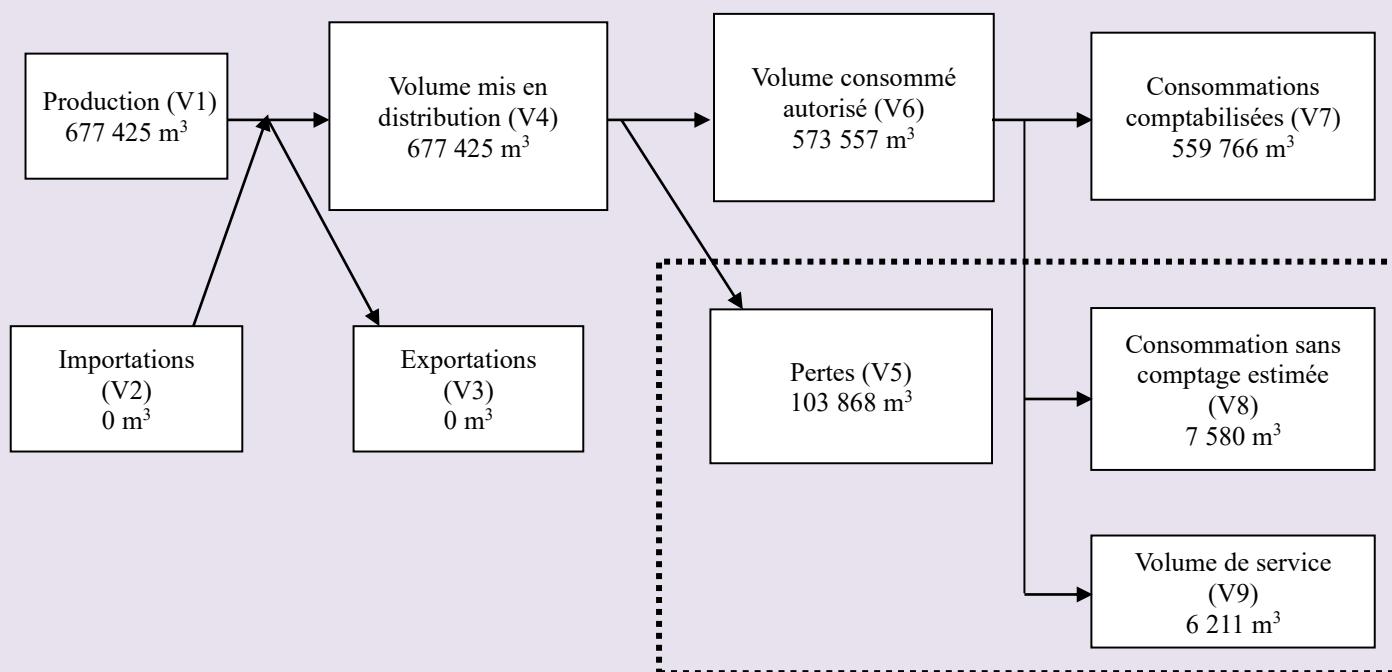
Production (V1)
677 425 m$^3$

Volume mis en distribution (V4)
677 425 m$^3$

Volume consommé autorisé (V6)
573 557 m$^3$

Consommations comptabilisées (V7)
559 766 m$^3$

Importations
(V2)
0 m$^3$

Exportations
(V3)
0 m$^3$

Pertes (V5)
103 868 m$^3$

Consommation sans comptage estimée
(V8)
7 580 m$^3$

Volume de service
(V9)
6 211 m$^3$